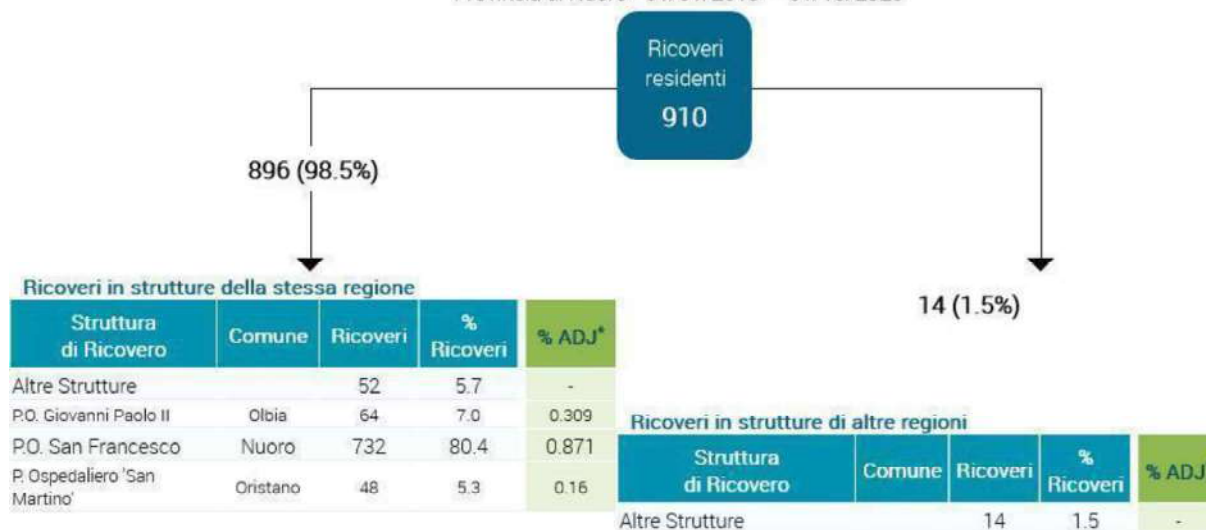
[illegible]

Ricoveri residenti 910

896 (98.5%)

14 (1.5%)

Ricoveri in strutture della stessa regione

| Struttura di Ricovero | Comune | Ricoveri | % Ricoveri | % ADJ* |
|---|---|---|---|---|
| Altre Strutture | | 52 | 5.7 | - |
| P.O. Giovanni Paolo II | Olbia | 64 | 7.0 | 0.309 |
| P.O. San Francesco | Nuoro | 732 | 80.4 | 0.871 |
| P. Ospedaliero 'San Martino' | Oristano | 48 | 5.3 | 0.16 |

Ricoveri in strutture di altre regioni

| Struttura di Ricovero | Comune | Ricoveri | % Ricoveri | % ADJ |
|---|---|---|---|---|
| Altre Strutture | | 14 | 1.5 | - |